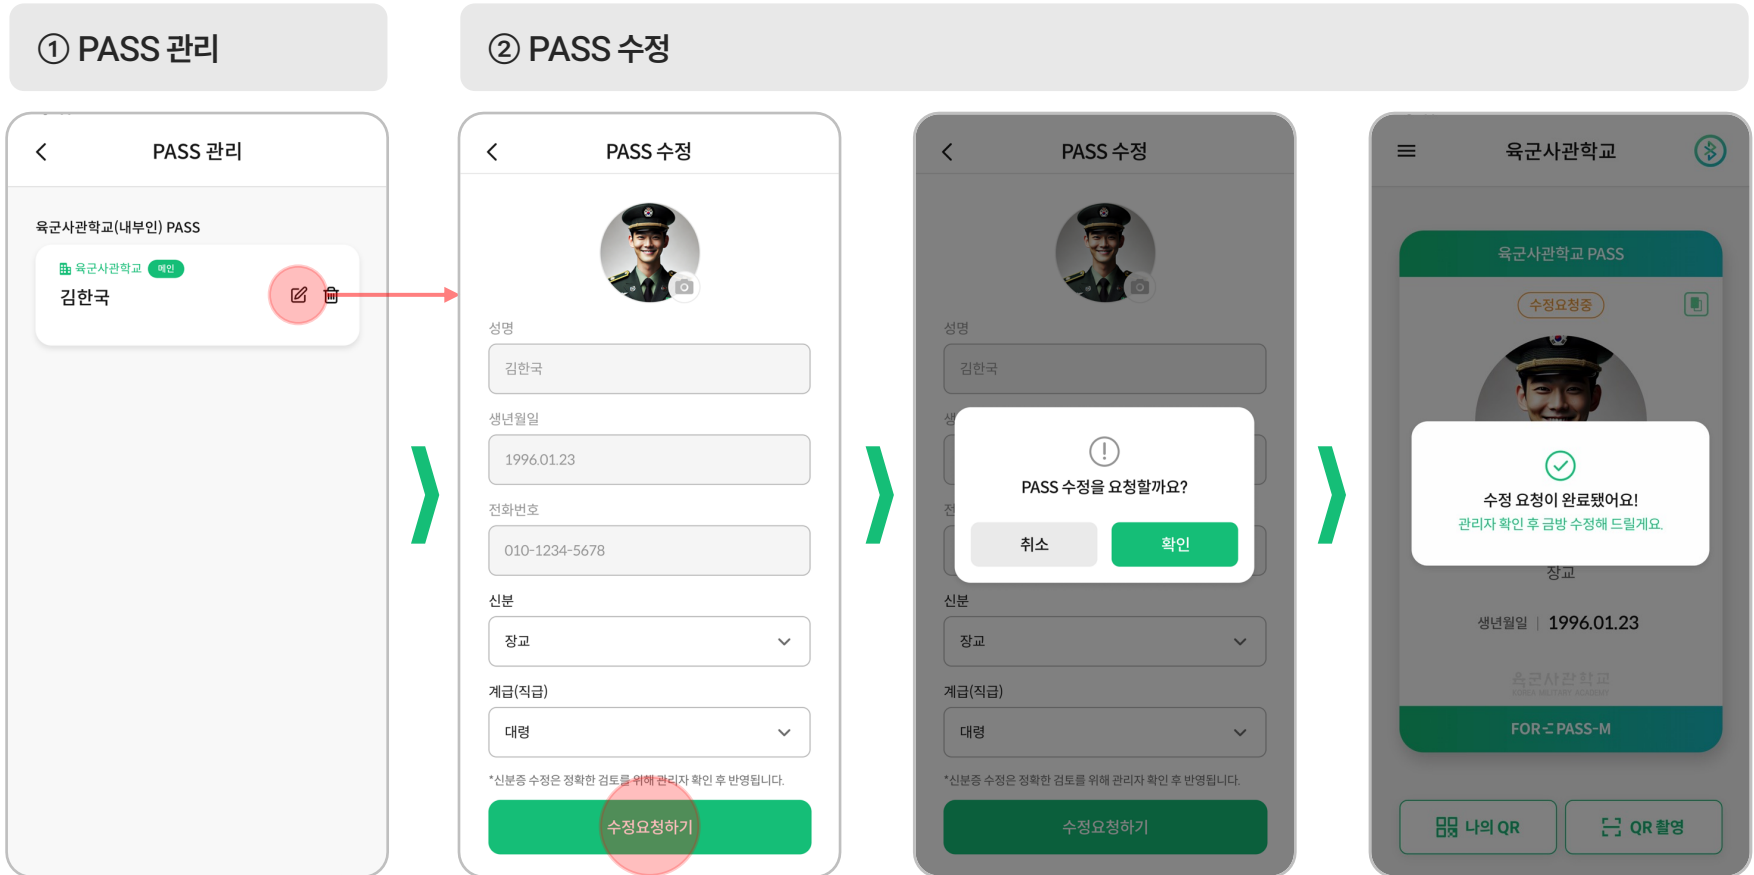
① PASS 관리

② PASS 수정

PASS 관리

육군사관학교(내부인) PASS

육군사관학교 메인

김한국

PASS 수정

성명

김한국

생년월일

1996.01.23

전화번호

010-1234-5678

신분

장교

계급(직급)

대령

*신분증 수정은 정확한 검토를 위해 관리자 확인 후 반영됩니다.

수정요청하기

PASS 수정

성명

김한국

PASS 수정을 요청할까요?

취소

확인

신분

장교

계급(직급)

대령

*신분증 수정은 정확한 검토를 위해 관리자 확인 후 반영됩니다.

수정요청하기

육군사관학교

육군사관학교 PASS

수정요청중

수정 요청이 완료됐어요!

관리자 확인 후 금방 수정해 드릴게요.

장교

생년월일 | 1996.01.23

육군사관학교

KOREA MILITARY ACADEMY

FOR-PASS-M

나의 QR

QR 촬영